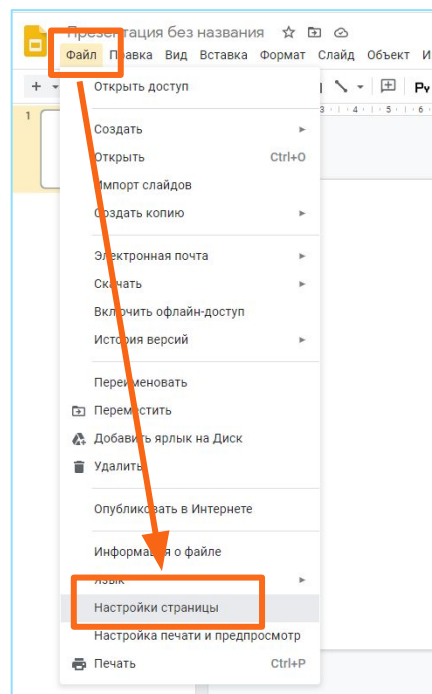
Презентация без названия

Файл Правка Вид Вставка Формат Слайд Объект И

1

Открыть доступ

Создать
Открыть Ctrl+O
Импорт слайдов
Создать копию

Электронная почта
Скачать
Включить офлайн-доступ
История версий

Переименовать
Переместить
Добавить ярлык на Диск
Удалить

Опубликовать в Интернете

Информация о файле
Язык
Настройки страницы
Настройка печати и предпросмотр
Печать Ctrl+P